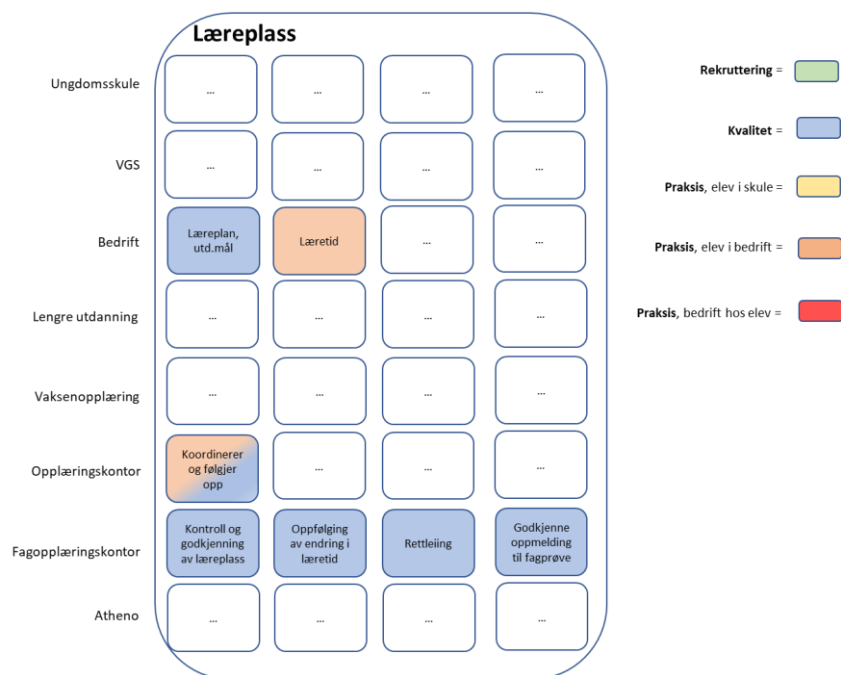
Læreplass

| | | | | |
|---|---|---|---|---|
| Ungdomsskule | ... | ... | ... | ... |
| VGS | ... | ... | ... | ... |
| Bedrift | Læreplan, utd.mål | Læretid | ... | ... |
| Lengre utdanning | ... | ... | ... | ... |
| Vaksenopplæring | ... | ... | ... | ... |
| Opplæringskontor | Koordinerer og følgjer opp | ... | ... | ... |
| Fagopplæringskontor | Kontroll og godkjenning av læreplass | Oppfølging av endring i læretid | Rettleiing | Godkjenne oppmelding til fagprøve |
| Atheno | ... | ... | ... | ... |

**Rekruttering** =

**Kvalitet** =

**Praksis**, elev i skule =

**Praksis**, elev i bedrift =

**Praksis**, bedrift hos elev =